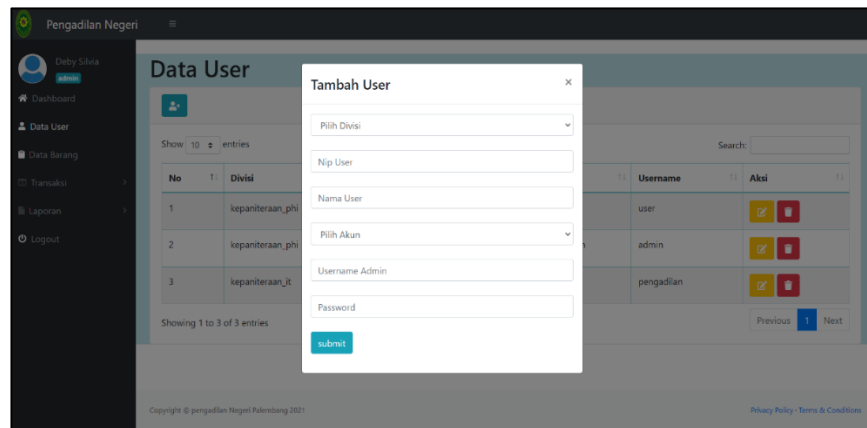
Pengadilan Negeri ≡

Deby Silvia
admin

Dashboard
Data User
Data Barang
Transaksi
Laporan
Logout

Data User

Show 10 entries

Search:

| No | Divisi | | Username | Aksi |
|---|---|---|---|---|
| 1 | kepaniteraan_phi | | user | |
| 2 | kepaniteraan_phi | | admin | |
| 3 | kepaniteraan_it | | pengadilan | |

Showing 1 to 3 of 3 entries

Previous 1 Next

Copyright © pengadilan Negeri Palembang 2021

Privacy Policy · Terms & Conditions

Tambah User ×

Pilih Divisi

Nip User

Nama User

Pilih Akun

Username Admin

Password

submit